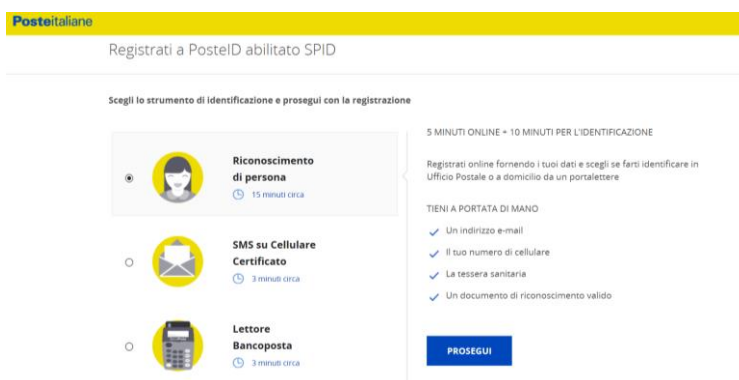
Posteitaliane

Registrati a PosteID abilitato SPID

Scegli lo strumento di identificazione e prosegui con la registrazione

Riconoscimento di persona
15 minuti circa

SMS su Cellulare Certificato
3 minuti circa

Lettore Bancoposta
3 minuti circa

5 MINUTI ONLINE + 10 MINUTI PER L'IDENTIFICAZIONE

Registrati online fornendo i tuoi dati e scegli se farti identificare in Ufficio Postale o a domicilio da un portalettere

TIENI A PORTATA DI MANO

Un indirizzo e-mail

Il tuo numero di cellulare

La tessera sanitaria

Un documento di riconoscimento valido

PROSEGUI